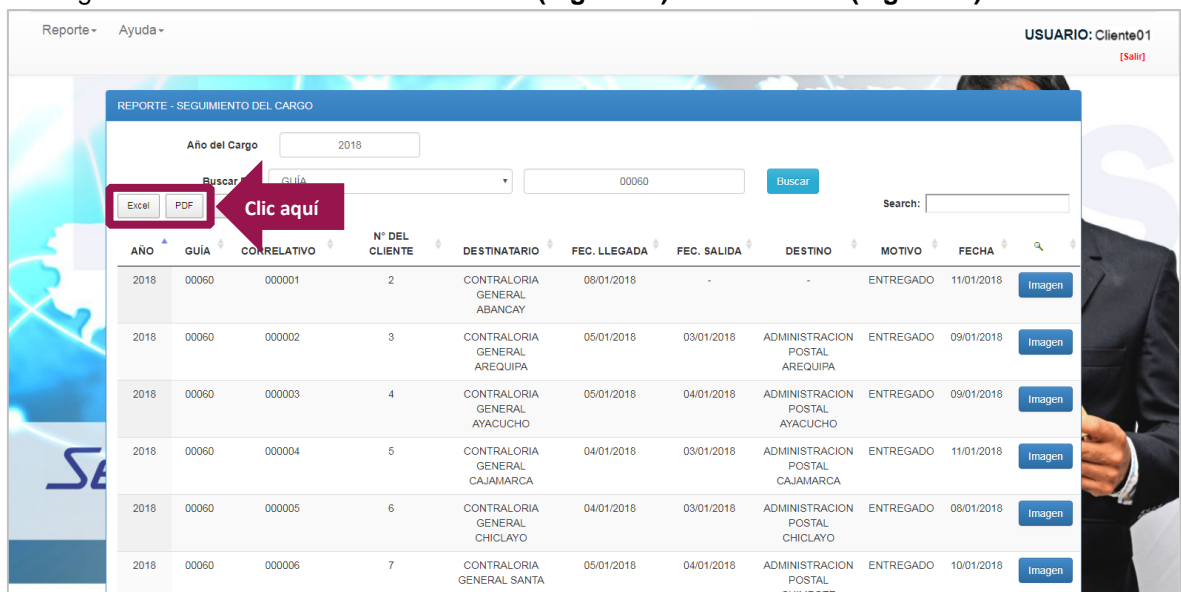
Reporte▾ Ayuda▾

USUARIO: Cliente01
[Salir]

REPORTE - SEGUIMIENTO DEL CARGO

Año del Cargo 2018

Buscar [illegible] GUÍA ▾ 00060 Buscar

Excel PDF Clic aquí

Search:

| AÑO | GUÍA | CORRELATIVO | N° DEL CLIENTE | DESTINATARIO | FEC. LLEGADA | FEC. SALIDA | DESTINO | MOTIVO | FECHA | |
|---|---|---|---|---|---|---|---|---|---|---|
| 2018 | 00060 | 000001 | 2 | CONTRALORIA GENERAL ABANCAY | 08/01/2018 | - | - | ENTREGADO | 11/01/2018 | Imagen |
| 2018 | 00060 | 000002 | 3 | CONTRALORIA GENERAL AREQUIPA | 05/01/2018 | 03/01/2018 | ADMINISTRACION POSTAL AREQUIPA | ENTREGADO | 09/01/2018 | Imagen |
| 2018 | 00060 | 000003 | 4 | CONTRALORIA GENERAL AYACUCHO | 05/01/2018 | 04/01/2018 | ADMINISTRACION POSTAL AYACUCHO | ENTREGADO | 09/01/2018 | Imagen |
| 2018 | 00060 | 000004 | 5 | CONTRALORIA GENERAL CAJAMARCA | 04/01/2018 | 03/01/2018 | ADMINISTRACION POSTAL CAJAMARCA | ENTREGADO | 11/01/2018 | Imagen |
| 2018 | 00060 | 000005 | 6 | CONTRALORIA GENERAL CHICLAYO | 04/01/2018 | 03/01/2018 | ADMINISTRACION POSTAL CHICLAYO | ENTREGADO | 08/01/2018 | Imagen |
| 2018 | 00060 | 000006 | 7 | CONTRALORIA GENERAL SANTA | 05/01/2018 | 04/01/2018 | ADMINISTRACION POSTAL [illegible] | ENTREGADO | 10/01/2018 | Imagen |